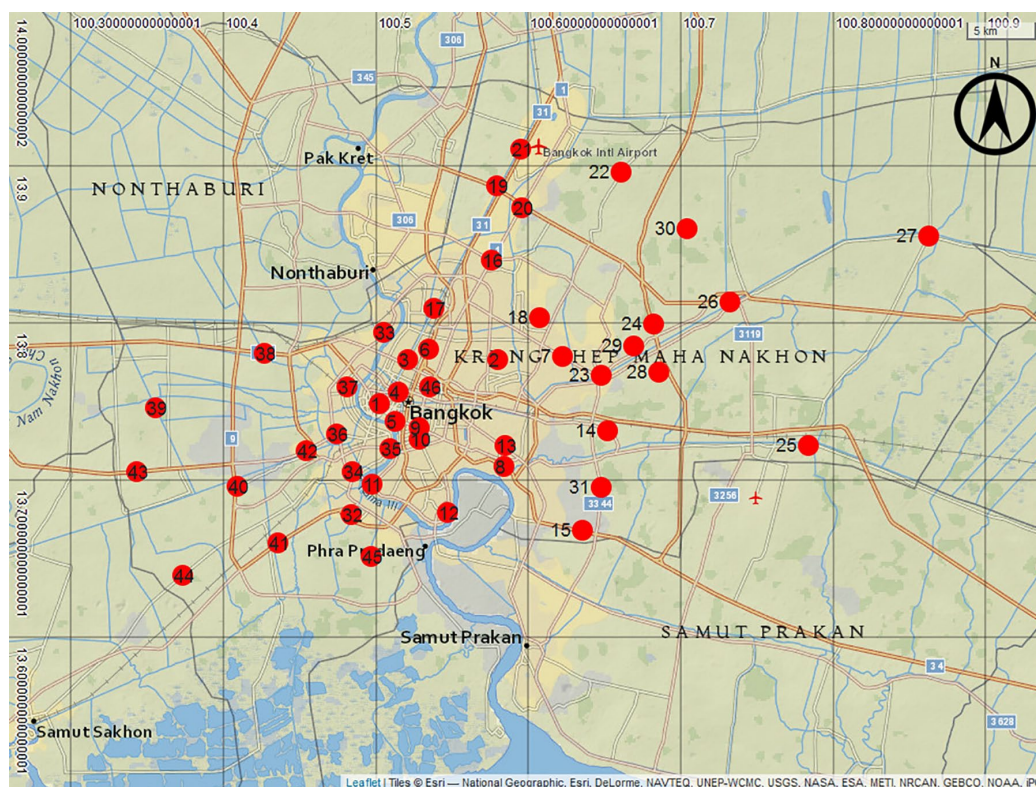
100.30000000000001 100.4 100.5 100.60000000000001 100.7 100.80000000000001 100.9

5 km

N

14.000000000000002

13.9

13.8

13.700000000000001

13.600000000000001

306

345

1

31

305

31

9

3119

3256

3344

34

3628

Pak Kret

Bangkok Intl Airport

NONTHABURI

Nonthaburi

KRUNG THEP MAHA NAKHON

Bangkok

Nam Nakhon

Phra Pradaeng

Samut Prakan

SAMUT PRAKAN

Samut Sakhon

21 22 19 20 30 27 16 26 17 18 24 33 29 6 38 3 2 7 28 23 37 4 46 39 1 5 9 14 25 36 10 35 42 13 8 43 34 11 40 31 32 12 15 41 45 44

Leaflet | Tiles © Esri — National Geographic, Esri, DeLorme, NAVTEQ, UNEP-WCMC, USGS, NASA, ESA, METI, NRCAN, GEBCO, NOAA, iP